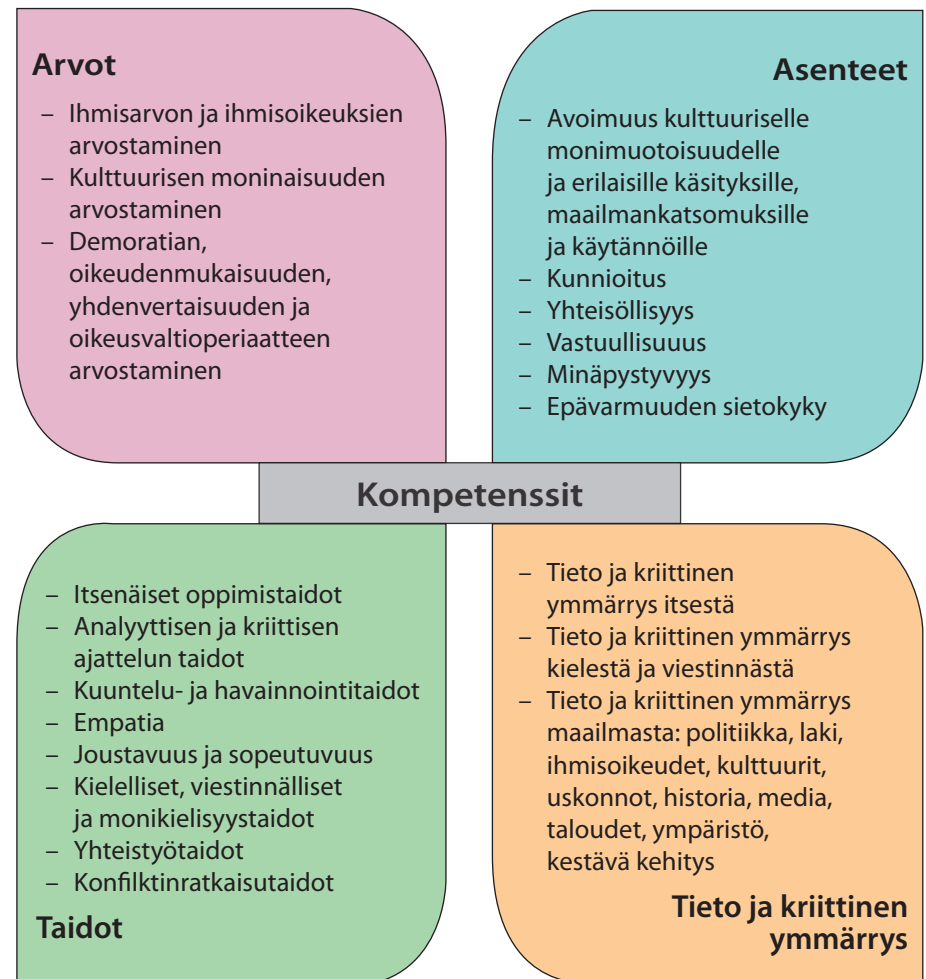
Arvot

– Ihmisarvon ja ihmisoikeuksien arvostaminen
– Kulttuurisen moninaisuuden arvostaminen
– Demoratian, oikeudenmukaisuuden, yhdenvertaisuuden ja oikeusvaltioperiaatteen arvostaminen

Asenteet

– Avoimuus kulttuuriselle monimuotoisuudelle ja erilaisille käsityksille, maailmankatsomuksille ja käytännöille
– Kunnioitus
– Yhteisöllisyys
– Vastuullisuus
– Minäpystyvyys
– Epävarmuuden sietokyky

Kompetenssit

– Itsenäiset oppimistaidot
– Analyyttisen ja kriittisen ajattelun taidot
– Kuuntelu- ja havainnointitaidot
– Empatia
– Joustavuus ja sopeutuvuus
– Kielelliset, viestinnälliset ja monikielisyystaidot
– Yhteistyötaidot
– Konfliktinratkaisutaidot

Taidot

– Tieto ja kriittinen ymmärrys itsestä
– Tieto ja kriittinen ymmärrys kielestä ja viestinnästä
– Tieto ja kriittinen ymmärrys maailmasta: politiikka, laki, ihmisoikeudet, kulttuurit, uskonnot, historia, media, taloudet, ympäristö, kestävä kehitys

Tieto ja kriittinen ymmärrys